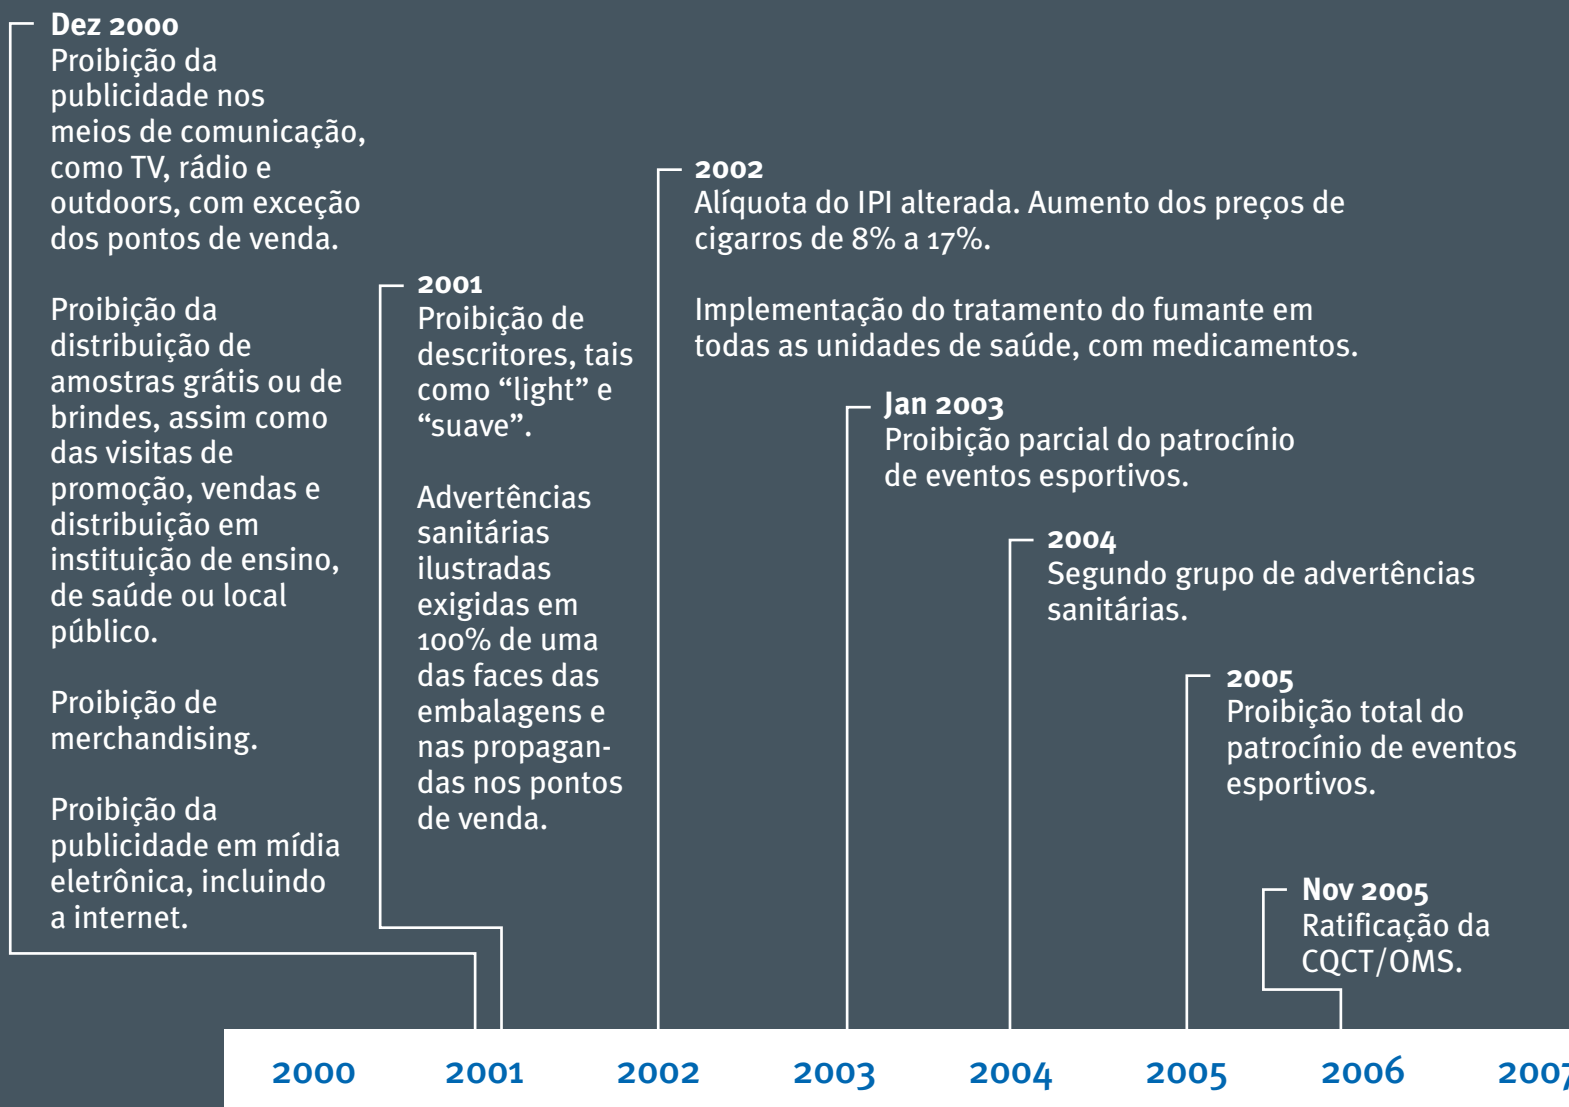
Dez 2000
Proibição da publicidade nos meios de comunicação, como TV, rádio e outdoors, com exceção dos pontos de venda.

Proibição da distribuição de amostras grátis ou de brindes, assim como das visitas de promoção, vendas e distribuição em instituição de ensino, de saúde ou local público.

Proibição de merchandising.

Proibição da publicidade em mídia eletrônica, incluindo a internet.

2001
Proibição de descritores, tais como "light" e "suave".

Advertências sanitárias ilustradas exigidas em 100% de uma das faces das embalagens e nas propagandas nos pontos de venda.

2002
Alíquota do IPI alterada. Aumento dos preços de cigarros de 8% a 17%.

Implementação do tratamento do fumante em todas as unidades de saúde, com medicamentos.

Jan 2003
Proibição parcial do patrocínio de eventos esportivos.

2004
Segundo grupo de advertências sanitárias.

2005
Proibição total do patrocínio de eventos esportivos.

Nov 2005
Ratificação da CQCT/OMS.

2000 2001 2002 2003 2004 2005 2006 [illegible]